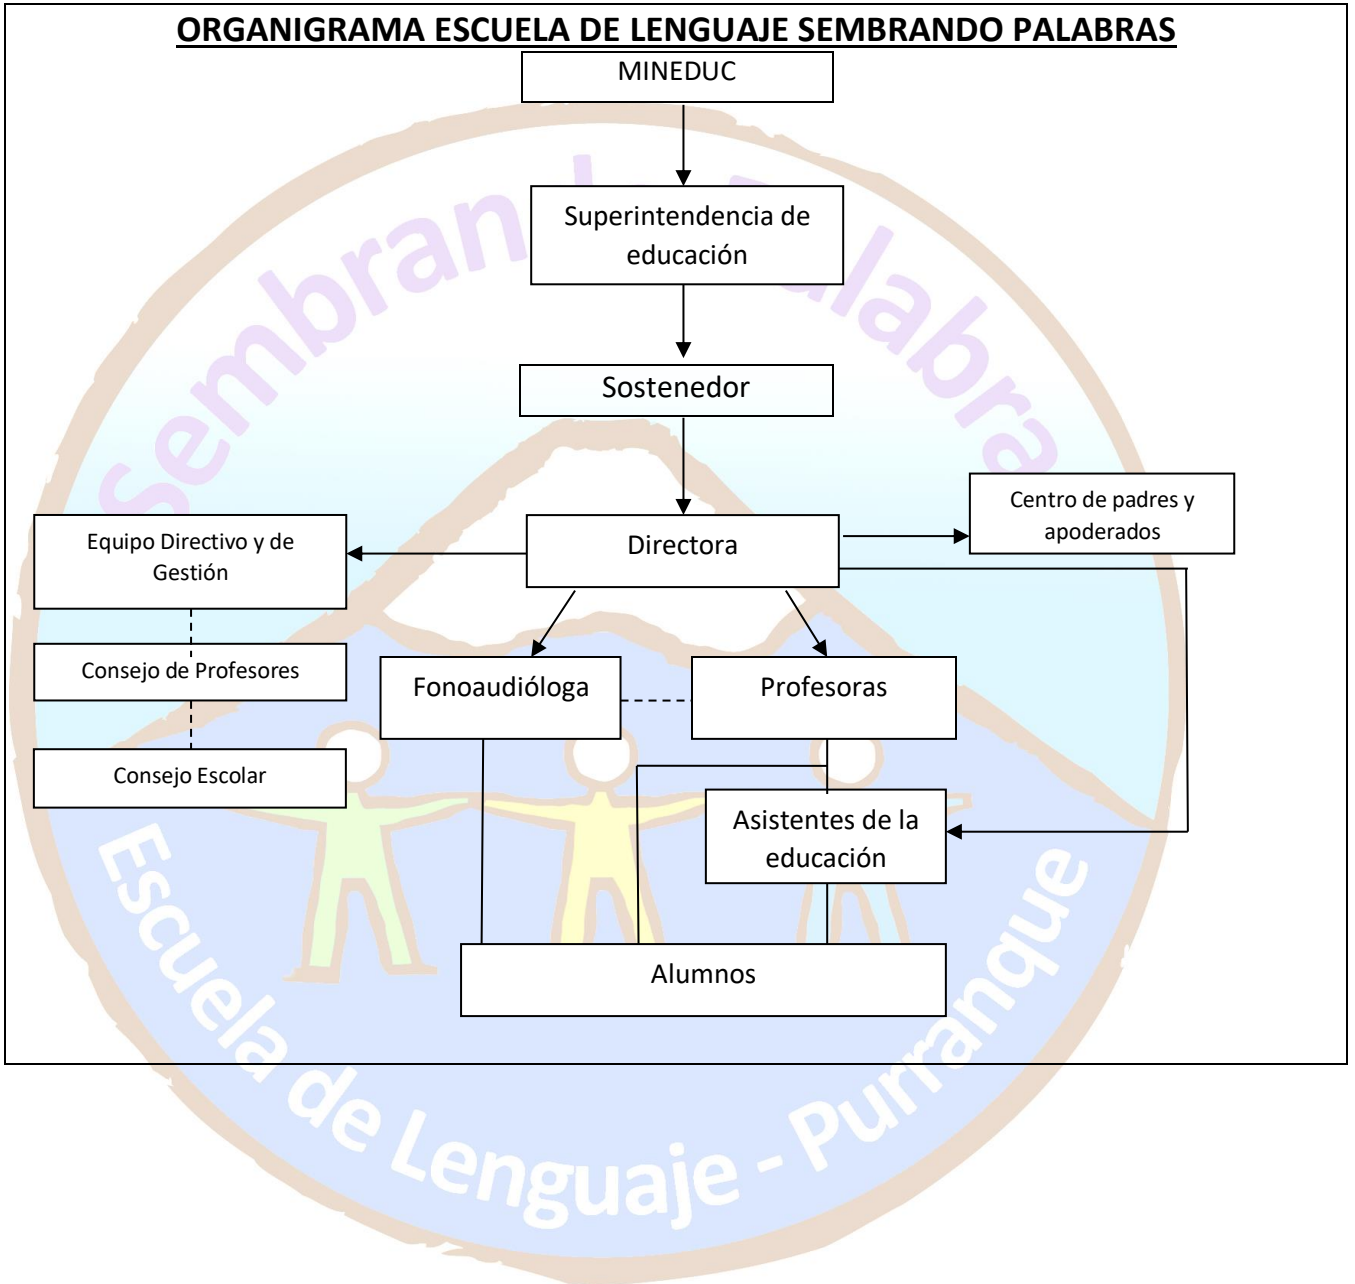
**ORGANIGRAMA ESCUELA DE LENGUAJE SEMBRANDO PALABRAS**

MINEDUC

Superintendencia de educación

Sostenedor

Directora

Centro de padres y apoderados

Equipo Directivo y de Gestión

Consejo de Profesores

Consejo Escolar

Fonoaudióloga

Profesoras

Asistentes de la educación

Alumnos

Sembrando Palabras

Escuela de Lenguaje - Purranque